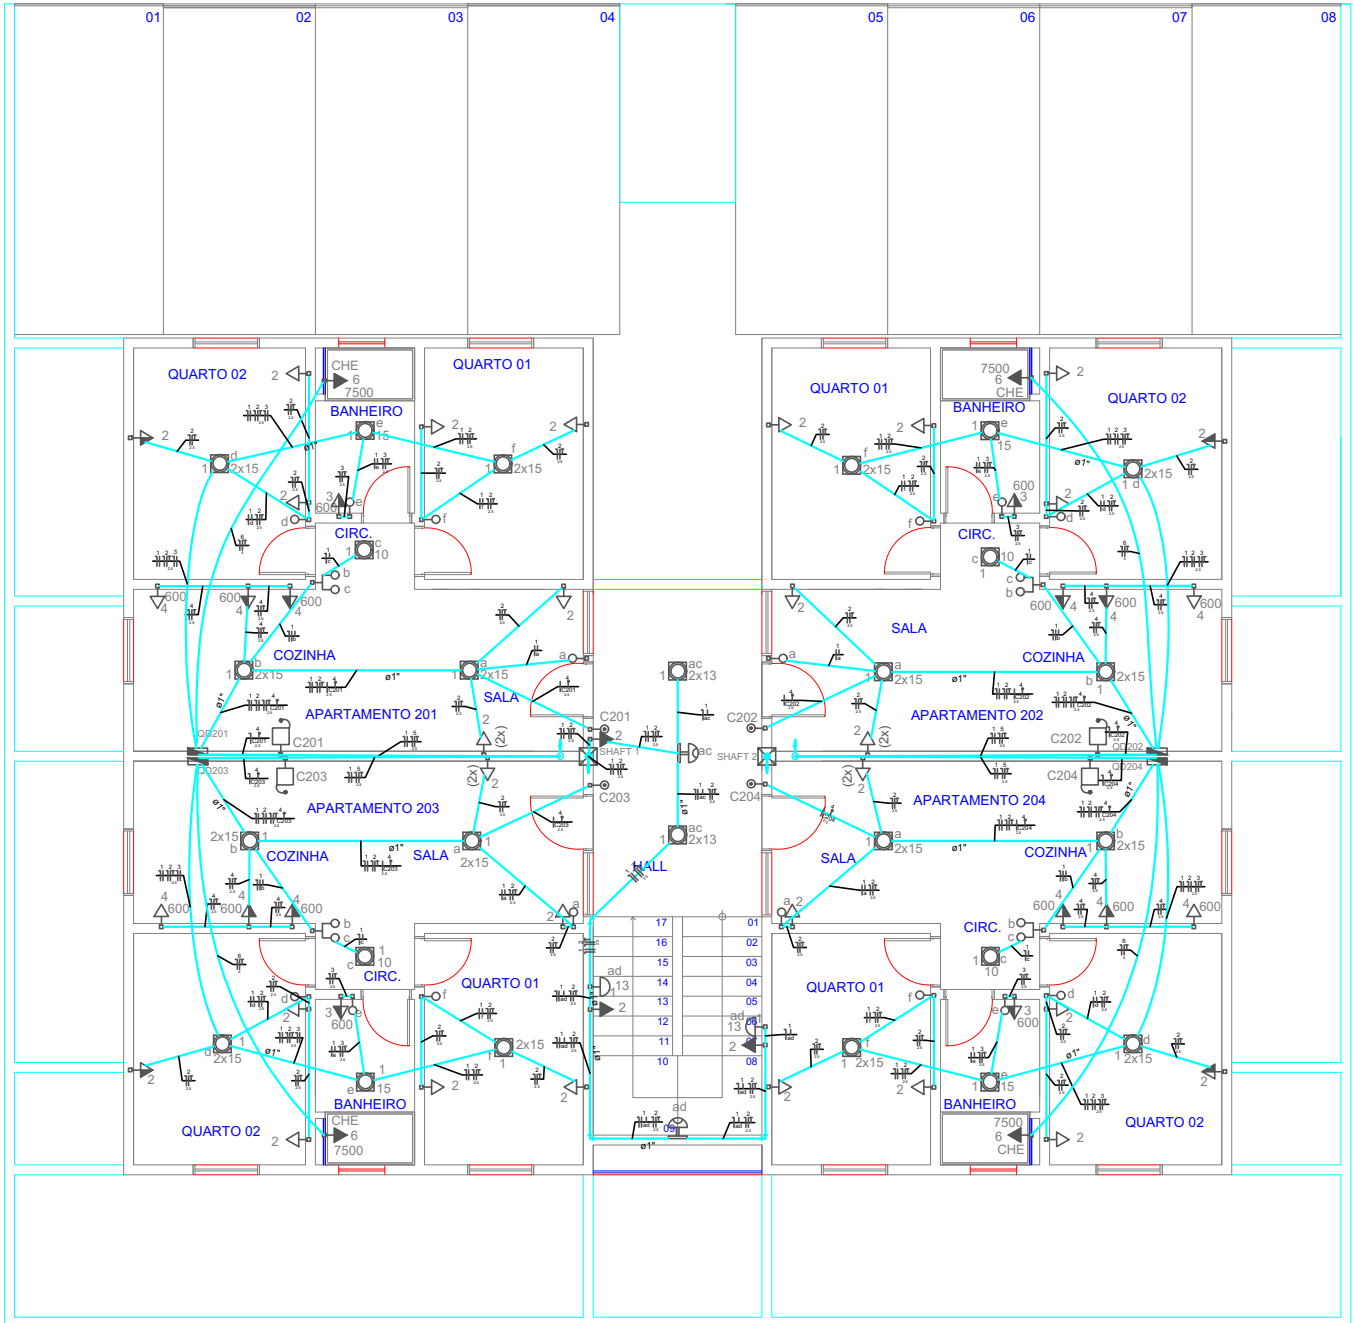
01
02
03
04
05
06
07
08

QUARTO 02
CHE
6
7500
BANHEIRO
QUARTO 01
2x15
15
2x15
600
CIRC.
10
COZINHA
2x15
2x15
SALA
APARTAMENTO 201
QD201
C201
C201
SHAFT 1
C203
QD203
C203
APARTAMENTO 203
2x15
COZINHA
SALA
2x15
600
600
10
CIRC.
600
QUARTO 01
2x15
2x15
15
BANHEIRO
CHE
6
7500
QUARTO 02

QUARTO 01
7500
6
CHE
BANHEIRO
QUARTO 02
2x15
15
2x15
600
CIRC.
10
SALA
COZINHA
2x15
2x15
APARTAMENTO 202
C202
SHAFT 2
C202
QD202
C204
QD204
C204
APARTAMENTO 204
SALA
2x15
COZINHA
2x15
600
600
CIRC.
10
QUARTO 01
2x15
600
15
2x15
BANHEIRO
7500
6
CHE
QUARTO 02

2x13
2x13
HALL
17
16
15
14
13
12
11
10
01
02
03
04
05
06
07
08
09
ad
13
ad
13
ad
ø1"